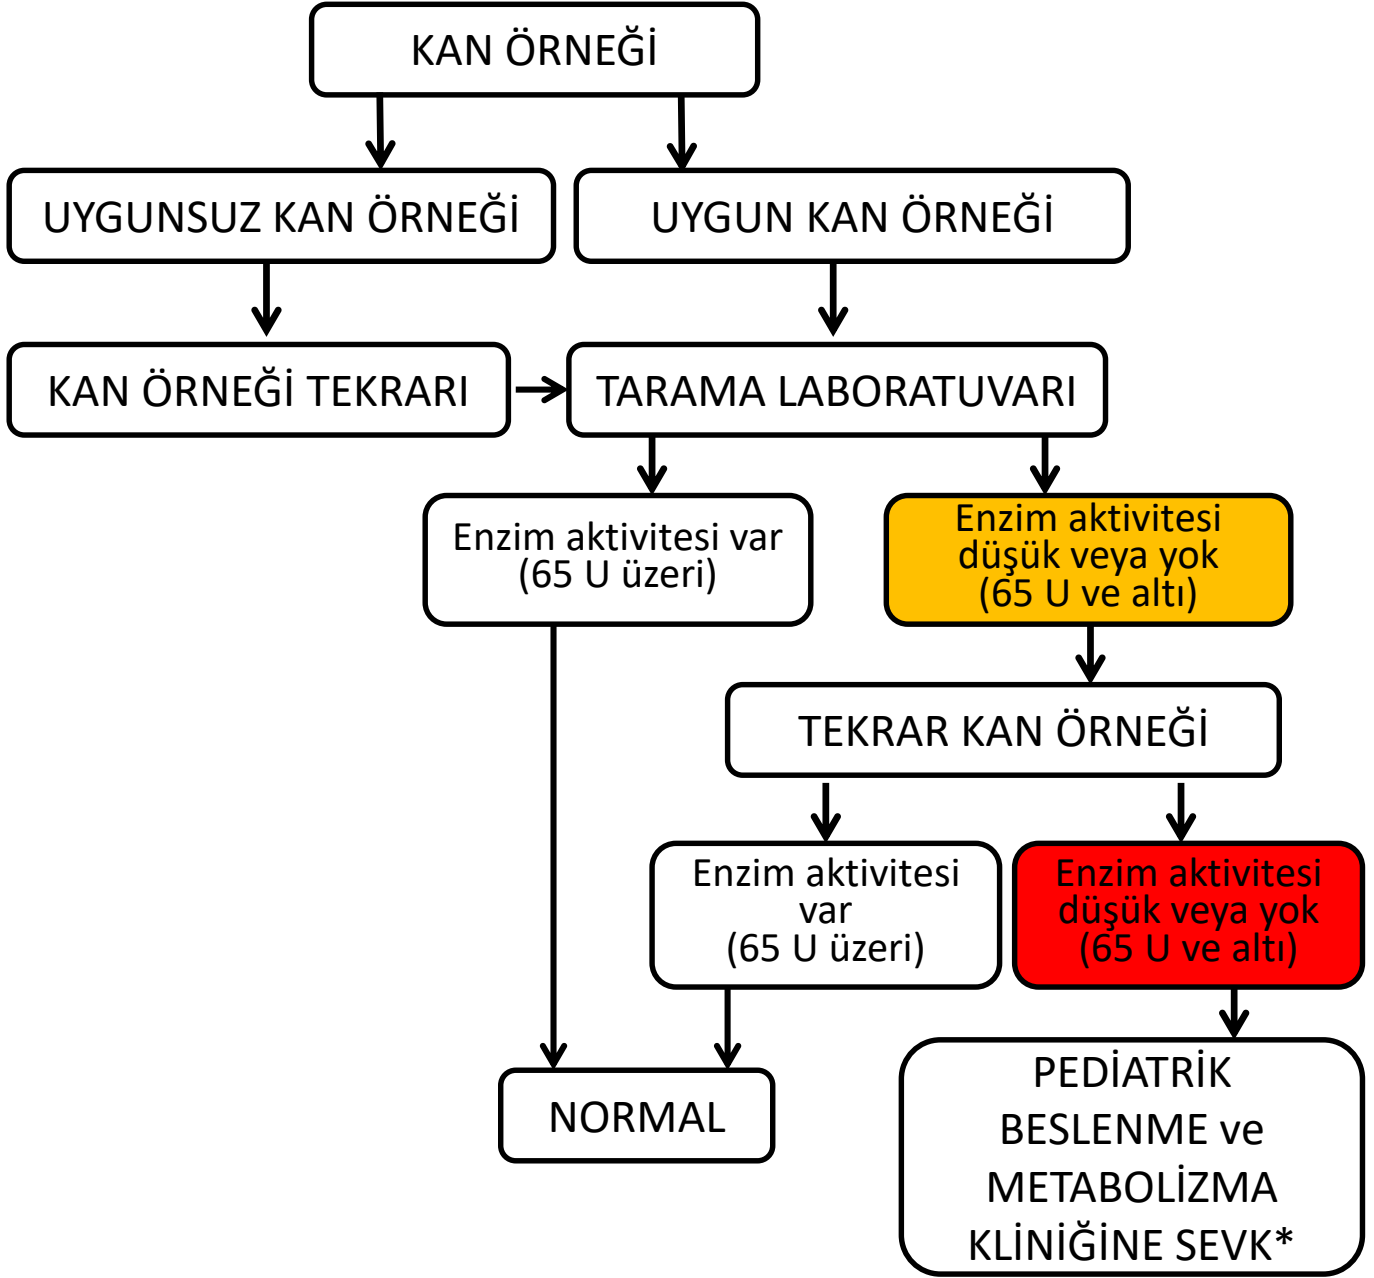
KAN ÖRNEĞİ

UYGUNSUZ KAN ÖRNEĞİ

UYGUN KAN ÖRNEĞİ

KAN ÖRNEĞİ TEKRARI

TARAMA LABORATUVARI

Enzim aktivitesi var (65 U üzeri)

Enzim aktivitesi düşük veya yok (65 U ve altı)

TEKRAR KAN ÖRNEĞİ

Enzim aktivitesi var (65 U üzeri)

Enzim aktivitesi düşük veya yok (65 U ve altı)

NORMAL

PEDİATRİK BESLENME ve METABOLİZMA KLİNİĞİNE SEVK*